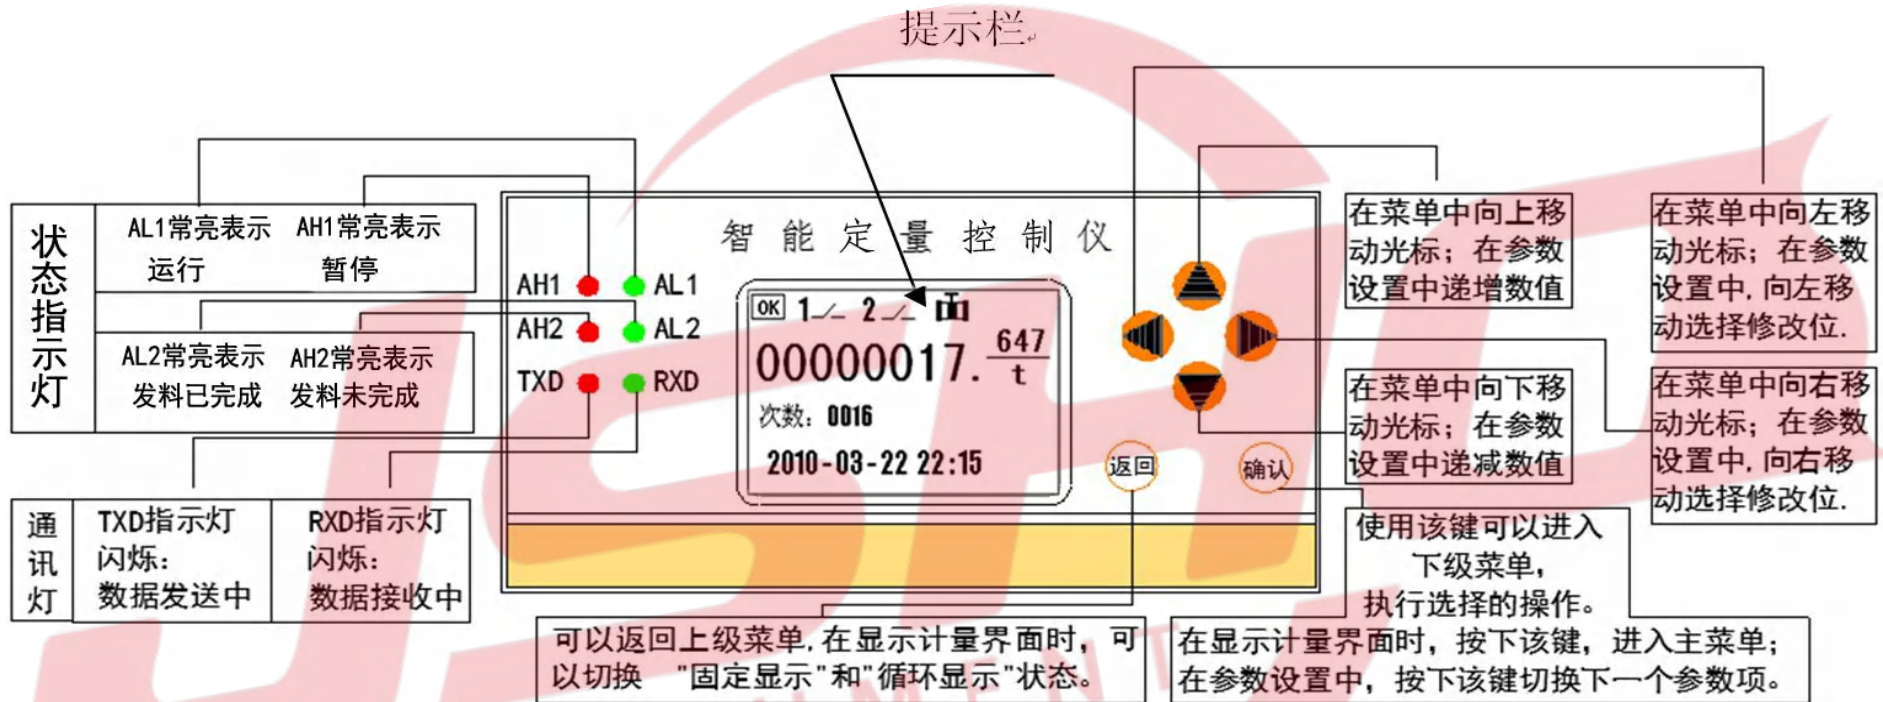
提示栏

状态指示灯

AL1常亮表示运行

AH1常亮表示暂停

AL2常亮表示发料已完成

AH2常亮表示发料未完成

AH1 AL1
AH2 AL2
TXD RXD

智能定量控制仪

OK 1 2

00000017. $\frac{647}{t}$

次数：0016

2010-03-22 22:15

返回

确认

在菜单中向上移动光标；在参数设置中递增数值

在菜单中向左移动光标；在参数设置中，向左移动选择修改位.

在菜单中向下移动光标；在参数设置中递减数值

在菜单中向右移动光标；在参数设置中，向右移动选择修改位.

通讯灯

TXD指示灯闪烁：数据发送中

RXD指示灯闪烁：数据接收中

使用该键可以进入下级菜单，执行选择的操作。

可以返回上级菜单，在显示计量界面时，可以切换 "固定显示"和"循环显示"状态。

在显示计量界面时，按下该键，进入主菜单；在参数设置中，按下该键切换下一个参数项。